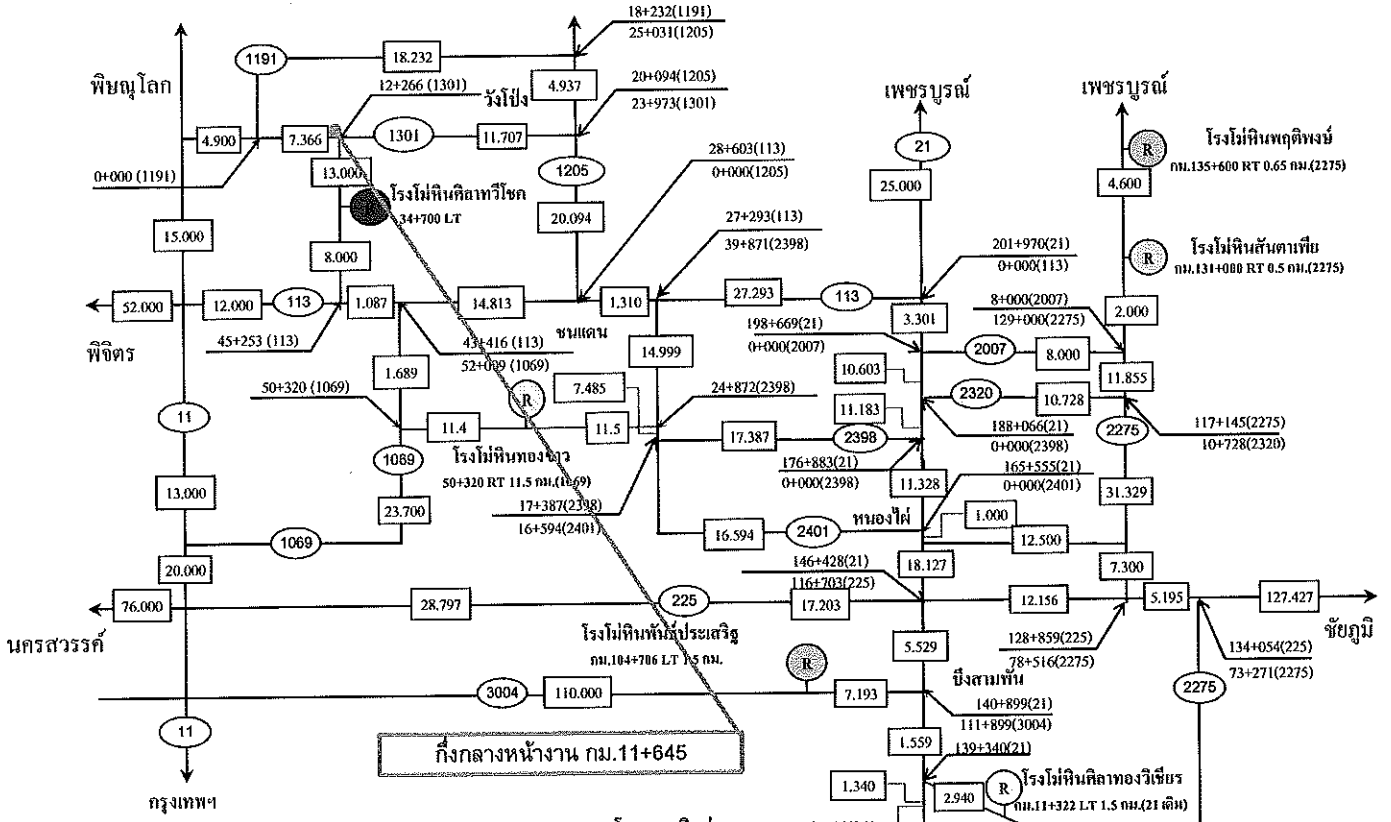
18+232(1191)
25+031(1205)
1191
18.232
4.937
พิษณุโลก
12+266 (1301)
วังโป่ง
20+094(1205)
23+973(1301)
เพชรบูรณ์
เพชรบูรณ์
4.900
7.366
1301
11.707
21
R
โรงโม่หินพฤติพงษ์
กม.135+600 RT 0.65 กม.(2275)
0+000 (1191)
13.000
1205
28+603(113)
0+000(1205)
โรงโม่หินศิลาทวีโชค
34+700 LT
25.000
4.600
15.000
20.094
27+293(113)
39+871(2398)
8.000
R
โรงโม่หินสันตาเพีย
กม.131+080 RT 0.5 กม.(2275)
201+970(21)
0+000(113)
52.000
12.000
113
1.087
14.813
1.310
27.293
113
3.301
8+000(2007)
129+000(2275)
2.000
พิจิตร
45+253 (113)
43+416 (113)
52+000 (1069)
ชนแดน
198+669(21)
0+000(2007)
2007
8.000
14.999
1.689
10.603
11.855
50+320 (1069)
7.485
24+872(2398)
2320
10.728
11
R
11.183
11.4
11.5
188+066(21)
0+000(2398)
117+145(2275)
10+728(2320)
17.387
2398
2275
1069
โรงโม่หินทองขาว
50+320 RT 11.5 กม.(1069)
176+883(21)
0+000(2398)
11.328
165+555(21)
0+000(2401)
13.000
23.700
31.329
17+387(2398)
16+594(2401)
16.594
2401
หนองไผ่
1.000
1069
12.500
20.000
146+428(21)
116+703(225)
18.127
7.300
76.000
28.797
225
17.203
12.156
5.195
127.427
ชัยภูมิ
นครสวรรค์
โรงโม่หินพันธ์ประเสริฐ
กม.104+706 LT 1.5 กม.
5.529
128+859(225)
78+516(2275)
134+054(225)
73+271(2275)
R
บึงสามพัน
2275
3004
110.000
7.193
140+899(21)
111+899(3004)
11
กึ่งกลางหน้างาน กม.11+645
1.559
139+340(21)
1.340
2.940
R
โรงโม่หินศิลาทองวิเชียร
กม.11+322 LT 1.5 กม.(21 เดิม)
กรุงเทพฯ